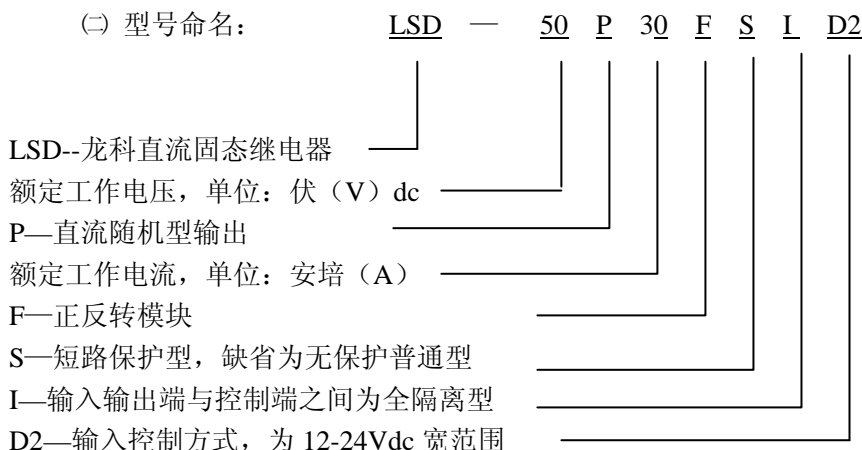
㈡ 型号命名： LSD — 50 P 30 F S I D2

LSD--龙科直流固态继电器
额定工作电压，单位：伏（V）dc
P—直流随机型输出
额定工作电流，单位：安培（A）
F—正反转模块
S—短路保护型，缺省为无保护普通型
I—输入输出端与控制端之间为全隔离型
D2—输入控制方式，为 12-24Vdc 宽范围